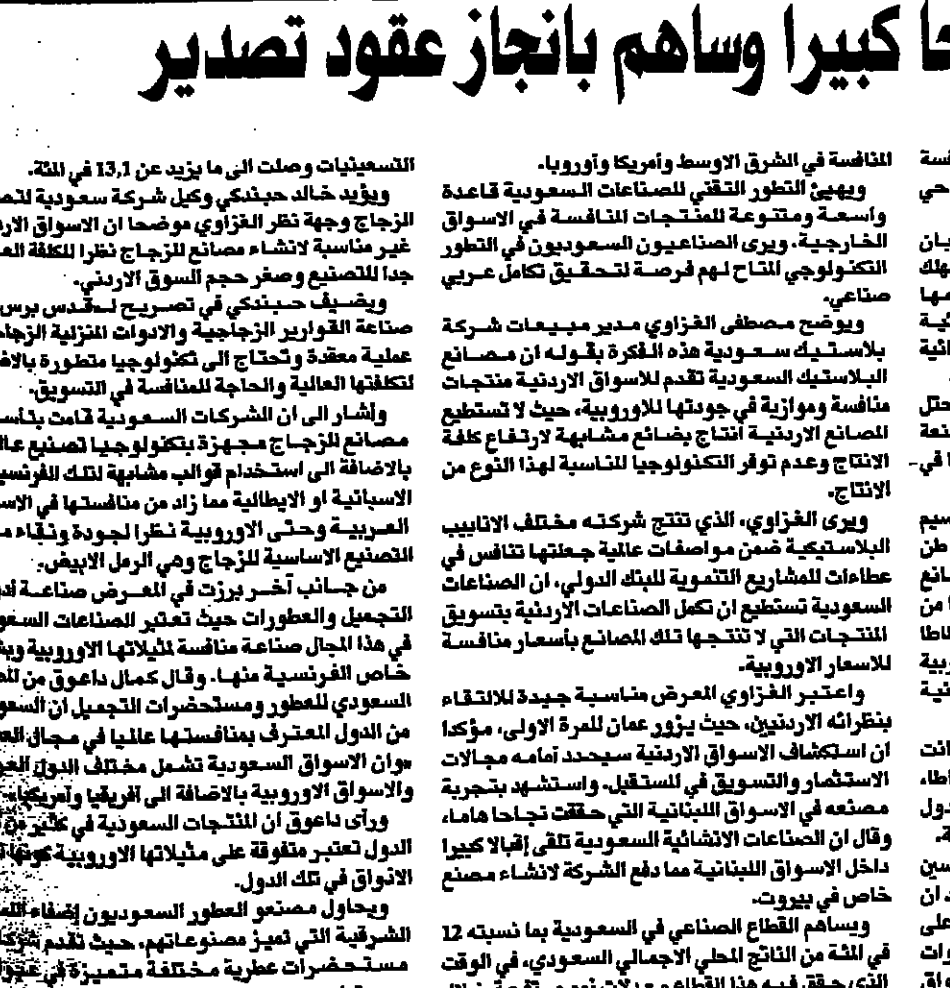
ا كبيرا وساهم بانجاز عقود تصدير

سة
حي

يان
هلك
مها
ية
ائية

حتل
نعة
ا في-

سيم
طن
انع
ا من
اطا
ربية
انية

ات
اطا،
دول
ة.

سين
. ان
على
ورات
واق

المنافسة في الشرق الاوسط وأمريكا وأوروبا.

ويهيئ التطور التقني للصناعات السعودية قاعدة واسعة ومتنوعة للمنتجات المنافسة في الاسواق الخارجية. ويرى الصناعيون السعوديون في التطور التكنولوجي المتاح لهم فرصة لتحقيق تكامل عربي صناعي.

ويوضح مصطفى الغزاوي مدير مبيعات شركة بلاستيك سعودية هذه الفكرة بقوله ان مصانع البلاستيك السعودية تقدم للاسواق الاردنية منتجات منافسة وموازية في جودتها للاوروبية، حيث لا تستطيع المصانع الاردنية انتاج بضائع مشابهة لارتفاع كلفة الانتاج وعدم توفر التكنولوجيا المناسبة لهذا النوع من الانتاج.

ويرى الغزاوي، الذي تنتج شركته مختلف الانابيب البلاستيكية ضمن مواصفات عالية جعلتها تنافس في عطاءات للمشاريع التنموية للبنك الدولي، ان الصناعات السعودية تستطيع ان تكمل الصناعات الاردنية بتسويق المنتجات التي لا تنتجها تلك المصانع بأسعار منافسة للاسعار الاوروبية.

واعتبر الغزاوي المعرض مناسبة جيدة للالتقاء بنظرائه الاردنيين، حيث يزور عمان للمرة الاولى، مؤكدا ان استكشاف الاسواق الاردنية سيحدد امامه مجالات الاستثمار والتسويق في المستقبل. واستشهد بتجربة مصنعه في الاسواق اللبنانية التي حققت نجاحا هاما، وقال ان الصناعات الانشائية السعودية تلقى إقبالا كبيرا داخل الاسواق اللبنانية مما دفع الشركة لانشاء مصنع خاص في بيروت.

ويساهم القطاع الصناعي في السعودية بما نسبته 12 في المئة من الناتج المحلي الاجمالي السعودي، في الوقت الذي يحقق فيه هذا القطاع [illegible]

التسعينيات وصلت الى ما يزيد عن 13,1 في المئة.

ويؤيد خالد حبندكي وكيل شركة سعودية لتص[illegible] الزجاج وجهة نظر الغزاوي موضحا ان الاسواق الار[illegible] غير مناسبة لانشاء مصانع للزجاج نظرا للكلفة الع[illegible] جدا للتصنيع وصغر حجم السوق الاردني.

ويضيف حبندكي في تصريح لـ«قدس برس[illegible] صناعة القوارير الزجاجية والادوات المنزلية الزجاج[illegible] عملية معقدة وتحتاج الى تكنولوجيا متطورة بالاض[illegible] لتكلفتها العالية والحاجة للمنافسة في التسويق.

وأشار الى ان الشركات السعودية قامت بتأسي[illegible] مصانع للزجاج مجهزة بتكنولوجيا لتصنيع عا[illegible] بالاضافة الى استخدام قوالب مشابهة لتلك الفرنسي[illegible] الاسبانية او الايطالية مما زاد من منافستها في الاس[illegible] العربية وحتى الاوروبية نظرا لجودة ونقاء م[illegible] التصنيع الاساسية للزجاج وهي الرمل الابيض.

من جانب آخر برزت في المعرض صناعة اد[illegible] التجميل والعطورات حيث تعتبر الصناعات السعو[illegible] في هذا المجال صناعة منافسة لمثيلاتها الاوروبية وب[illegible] خاص الفرنسية منها. وقال كمال داعوق من الم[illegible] السعودي للعطور ومستحضرات التجميل ان السعو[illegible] من الدول المعترف بمنافستها عالميا في مجال الع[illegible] وان الاسواق السعودية تشمل مختلف الدول الخ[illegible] والاسواق الاوروبية بالاضافة الى افريقيا وأمريكا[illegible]

ورأى داعوق ان المنتجات السعودية في كثير من الدول تعتبر متفوقة على مثيلاتها الاوروبية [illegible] الاذواق في تلك الدول.

ويحاول مصنعو العطور السعوديون إضفاء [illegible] الشرقية التي تميز مصنوعاتهم، حيث تقدم شرك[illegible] مستحضرات عطرية مختلفة متميزة في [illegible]